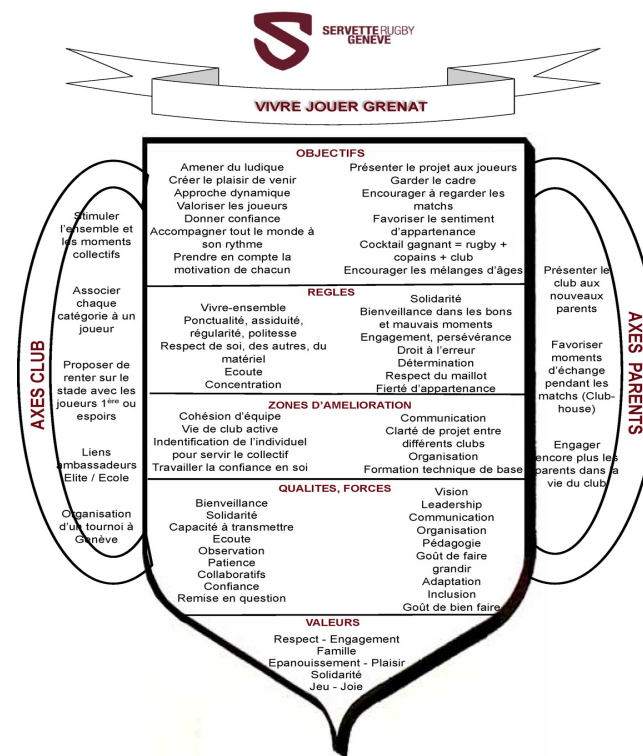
SERVETTE RUGBY GENEVE

VIVRE JOUER GRENAT

AXES CLUB

Stimuler l'ensemble et les moments collectifs

Associer chaque catégorie à un joueur

Proposer de renter sur le stade avec les joueurs $1^{ère}$ ou espoirs

Liens ambassadeurs Elite / Ecole

Organisation d'un tournoi à Genève

OBJECTIFS

Amener du ludique
Créer le plaisir de venir
Approche dynamique
Valoriser les joueurs
Donner confiance
Accompagner tout le monde à son rythme
Prendre en compte la motivation de chacun

Présenter le projet aux joueurs
Garder le cadre
Encourager à regarder les matchs
Favoriser le sentiment d'appartenance
Cocktail gagnant = rugby + copains + club
Encourager les mélanges d'âges

REGLES

Vivre-ensemble
Ponctualité, assiduité, régularité, politesse
Respect de soi, des autres, du matériel
Ecoute
Concentration

Solidarité
Bienveillance dans les bons et mauvais moments
Engagement, persévérance
Droit à l'erreur
Détermination
Respect du maillot
Fierté d'appartenance

ZONES D'AMELIORATION

Cohésion d'équipe
Vie de club active
Indentification de l'individuel pour servir le collectif
Travailler la confiance en soi

Communication
Clarté de projet entre différents clubs
Organisation
Formation technique de base

QUALITES, FORCES

Bienveillance
Solidarité
Capacité à transmettre
Ecoute
Observation
Patience
Collaboratifs
Confiance
Remise en question

Vision
Leadership
Communication
Organisation
Pédagogie
Goût de faire grandir
Adaptation
Inclusion
Goût de bien faire

VALEURS

Respect - Engagement
Famille
Epanouissement - Plaisir
Solidarité
Jeu - Joie

AXES PARENTS

Présenter le club aux nouveaux parents

Favoriser moments d'échange pendant les matchs (Club-house)

Engager encore plus les parents dans la vie du club